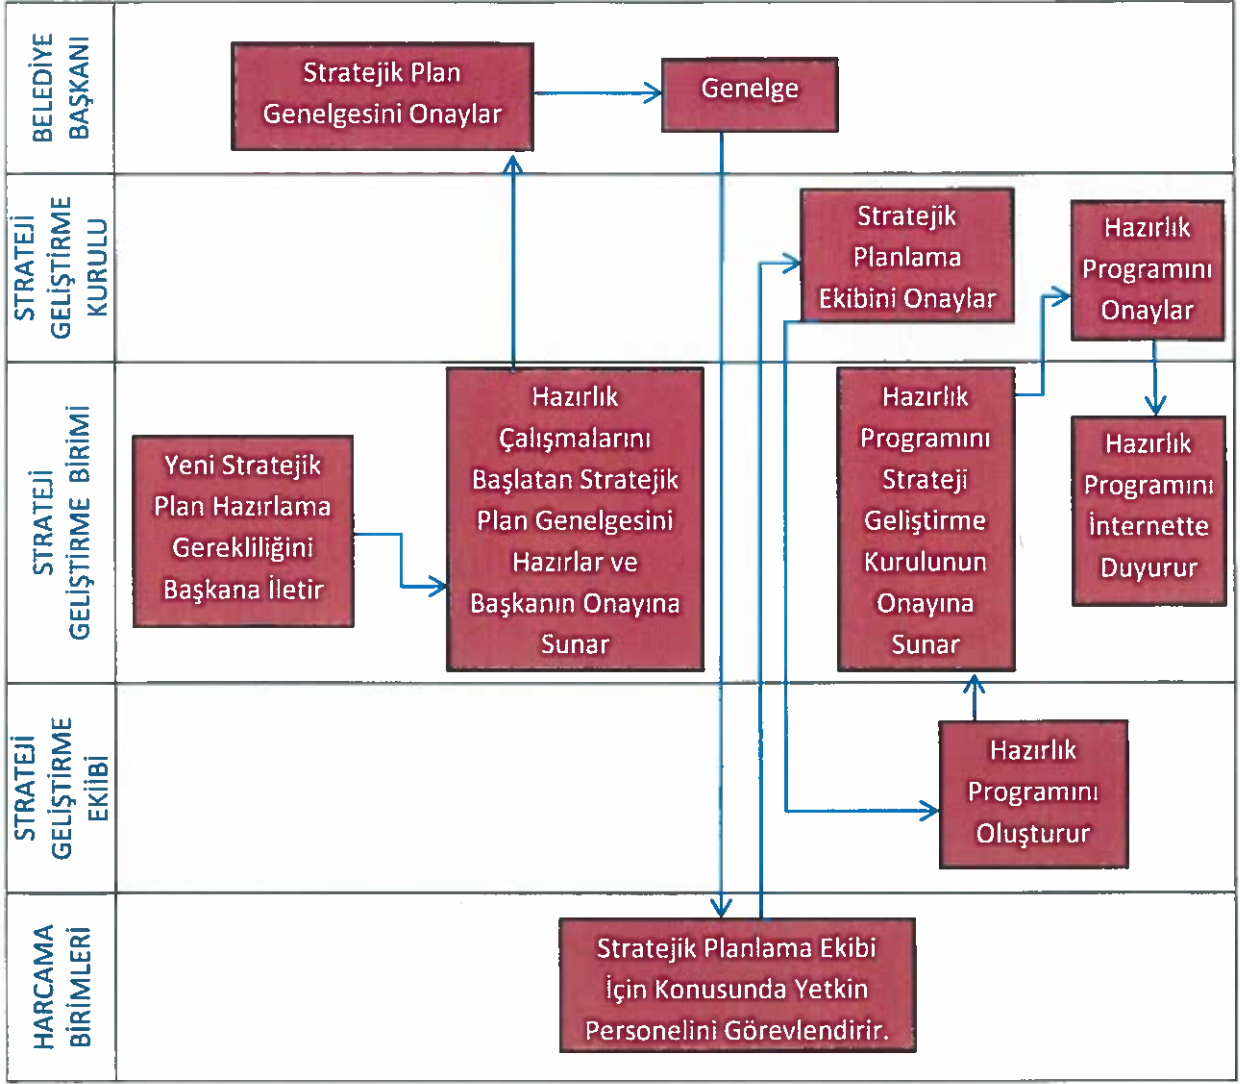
BELEDİYE BAŞKANI

Stratejik Plan Genelgesini Onaylar

Genelge

STRATEJİ GELİŞTİRME KURULU

Stratejik Planlama Ekibini Onaylar

Hazırlık Programını Onaylar

STRATEJİ GELİŞTİRME BİRİMİ

Yeni Stratejik Plan Hazırlama Gerekliliğini Başkana İletir

Hazırlık Çalışmalarını Başlatan Stratejik Plan Genelgesini Hazırlar ve Başkanın Onayına Sunar

Hazırlık Programını Strateji Geliştirme Kurulunun Onayına Sunar

Hazırlık Programını İnternette Duyurur

STRATEJİ GELİŞTİRME EKİBİ

Hazırlık Programını Oluşturur

HARCAMA BİRİMLERİ

Stratejik Planlama Ekibi İçin Konusunda Yetkin Personelini Görevlendirir.